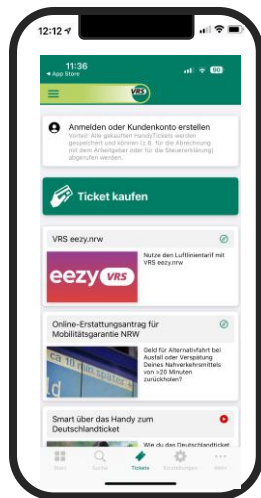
12:12

11:36
◂ App Store
90

VRS

Anmelden oder Kundenkonto erstellen
Vorteil: Alle gekauften HandyTickets werden gespeichert und können (z. B. für die Abrechnung mit dem Arbeitgeber oder für die Steuererklärung) abgerufen werden.

Ticket kaufen

VRS eezy.nrw
eezy VRS
Nutze den Luftlinientarif mit VRS eezy.nrw

Online-Erstattungsantrag für Mobilitätsgarantie NRW
Geld für Alternativfahrt bei Ausfall oder Verspätung Deines Nahverkehrsmittels von >20 Minuten zurückholen!

Smart über das Handy zum Deutschlandticket
Wie du das Deutschlandticket

Start
Suche
Tickets
Einstellungen
Mehr